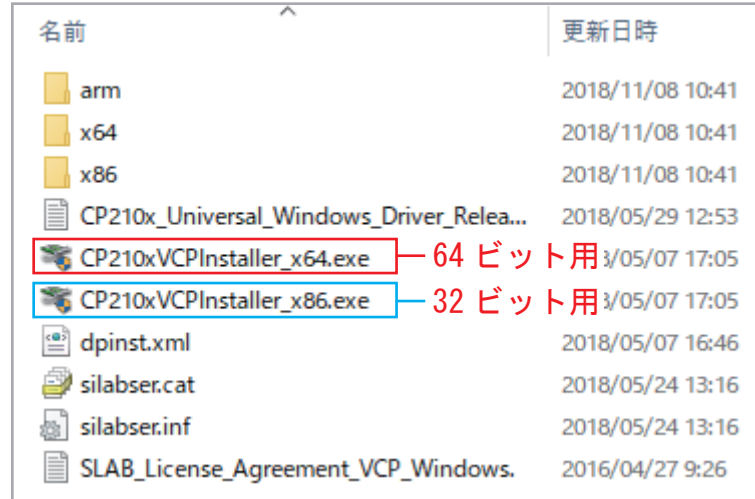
名前 | 更新日時
arm 2018/11/08 10:41
x64 2018/11/08 10:41
x86 2018/11/08 10:41
CP210x_Universal_Windows_Driver_Relea... 2018/05/29 12:53
CP210xVCPInstaller_x64.exe 64 ビット用 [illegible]8/05/07 17:05
CP210xVCPInstaller_x86.exe 32 ビット用 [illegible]8/05/07 17:05
dpinst.xml 2018/05/07 16:46
silabser.cat 2018/05/24 13:16
silabser.inf 2018/05/24 13:16
SLAB_License_Agreement_VCP_Windows. 2016/04/27 9:26